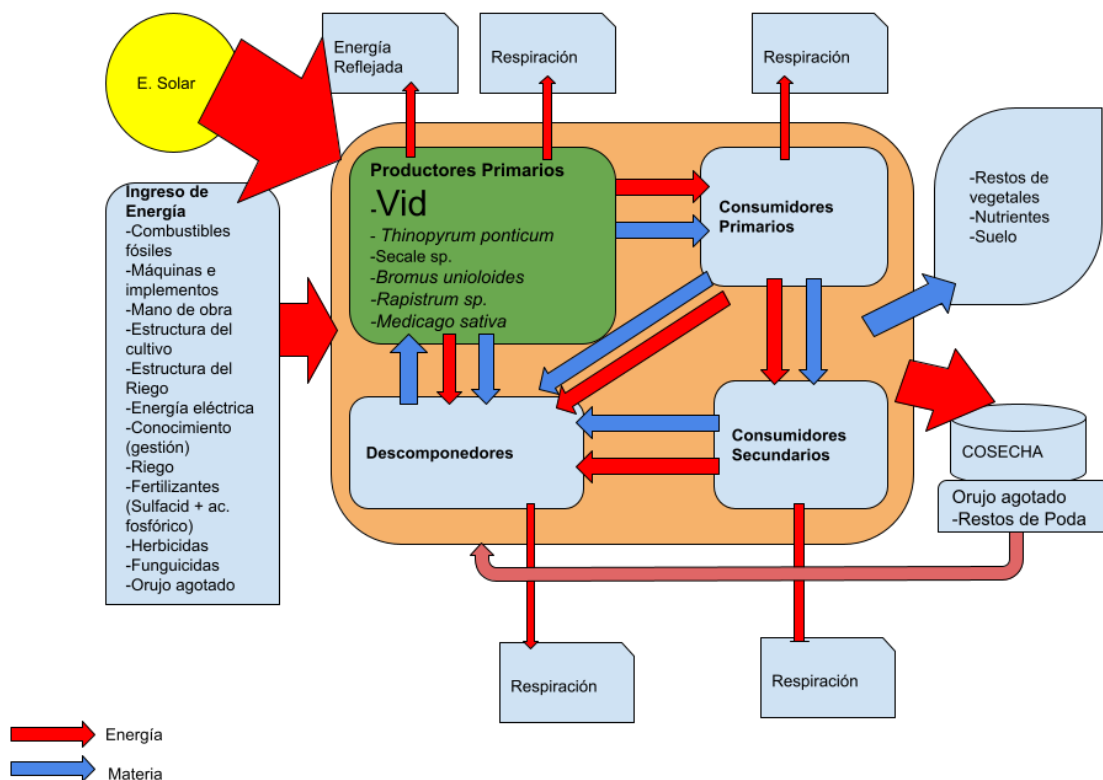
E. Solar

Energía Reflejada

Respiración

Respiración

Ingreso de Energía
-Combustibles fósiles
-Máquinas e implementos
-Mano de obra
-Estructura del cultivo
-Estructura del Riego
-Energía eléctrica
-Conocimiento (gestión)
-Riego
-Fertilizantes (Sulfacid + ac. fosfórico)
-Herbicidas
-Funguicidas
-Orujo agotado

Productores Primarios
-Vid
- Thinopyrum ponticum
-Secale sp.
-Bromus unioloides
-Rapistrum sp.
-Medicago sativa

Consumidores Primarios

-Restos de vegetales
-Nutrientes
-Suelo

Descomponedores

Consumidores Secundarios

COSECHA

Orujo agotado
-Restos de Poda

Respiración

Respiración

Energía

Materia